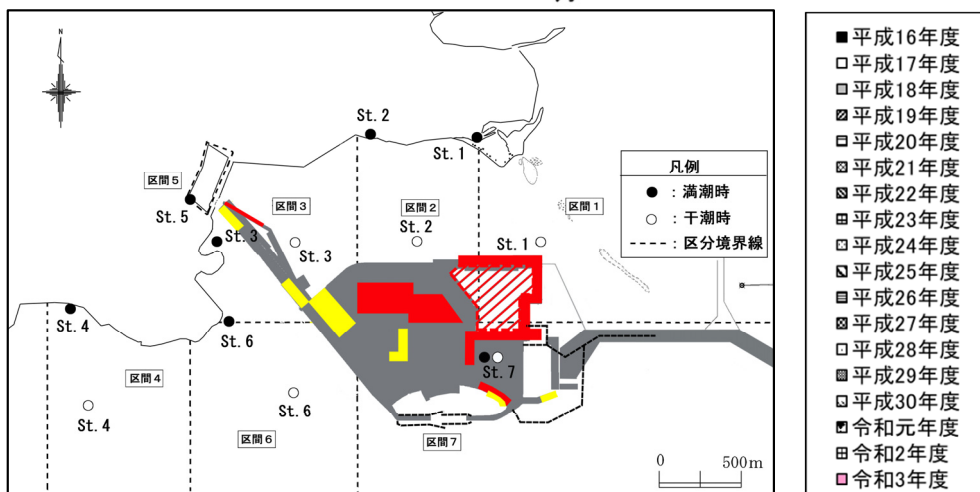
N

St. 2

St. 1

区間5

St. 5

区間3

区間2

区間1

St. 3

St. 3

St. 2

St. 1

凡例

●：満潮時

○：干潮時

-----：区分境界線

St. 4

St. 6

St. 7

区間4

St. 4

St. 6

区間6

区間7

0

500m

■平成16年度
□平成17年度
■平成18年度
■平成19年度
■平成20年度
■平成21年度
■平成22年度
■平成23年度
■平成24年度
■平成25年度
■平成26年度
■平成27年度
□平成28年度
■平成29年度
■平成30年度
■令和元年度
■令和2年度
■令和3年度